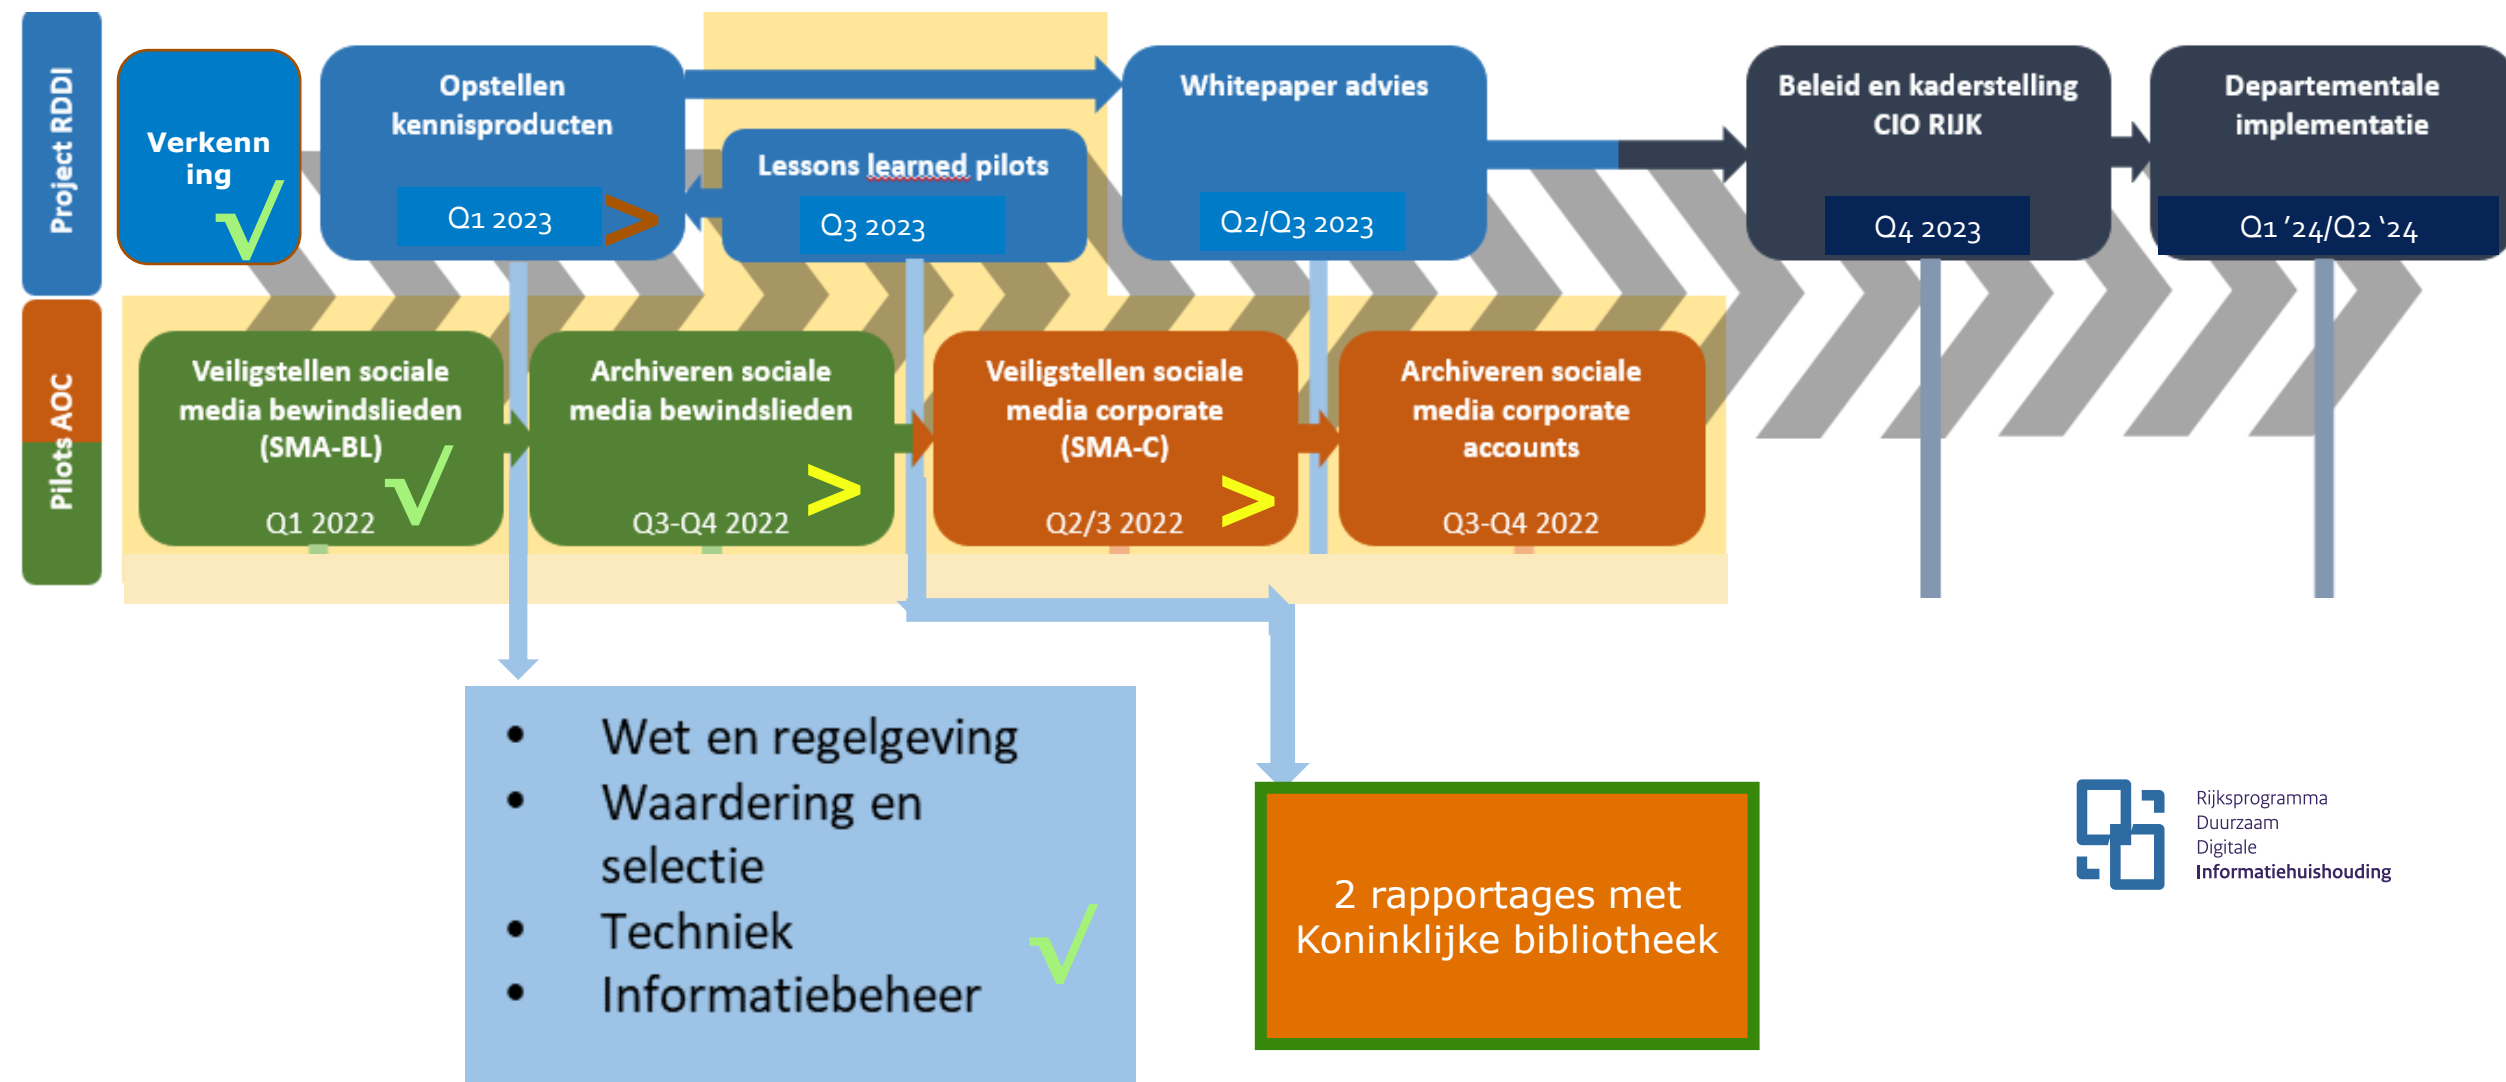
Project RDDI

Verkenning √

Opstellen kennisproducten
Q1 2023 >

Lessons learned pilots
Q3 2023

Whitepaper advies
Q2/Q3 2023

Beleid en kaderstelling CIO RIJK
Q4 2023

Departementale implementatie
Q1 '24/Q2 '24

Pilots AOC

Veiligstellen sociale media bewindslieden (SMA-BL) √
Q1 2022

Archiveren sociale media bewindslieden >
Q3-Q4 2022

Veiligstellen sociale media corporate (SMA-C) >
Q2/3 2022

Archiveren sociale media corporate accounts
Q3-Q4 2022

- Wet en regelgeving
- Waardering en selectie
- Techniek
- Informatiebeheer

√

2 rapportages met Koninklijke bibliotheek

Rijksprogramma Duurzaam Digitale Informatiehuishouding